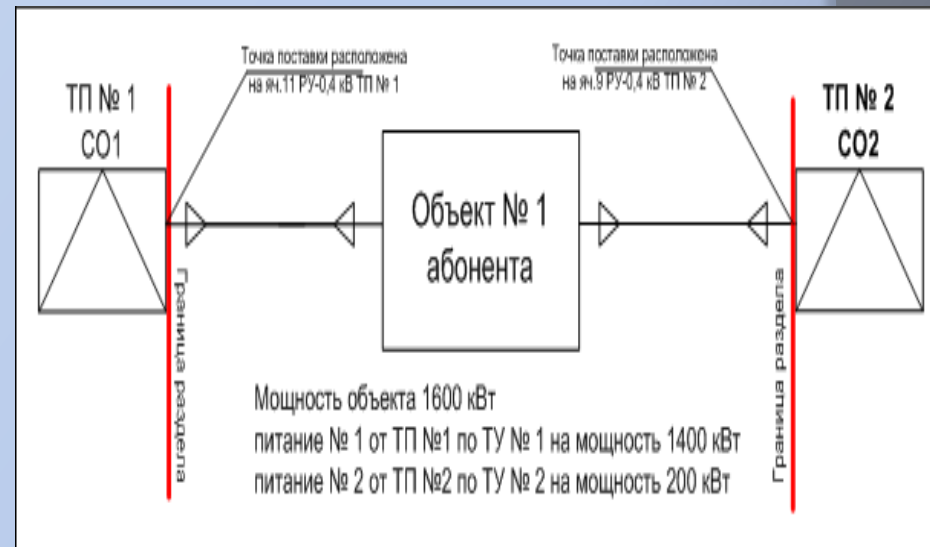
Точка поставки расположена на яч.11 РУ-0,4 кВ ТП № 1

Точка поставки расположена на яч.9 РУ-0,4 кВ ТП № 2

ТП № 1
СО1

ТП № 2
СО2

Объект № 1 абонента

Граница раздела

Граница раздела

Мощность объекта 1600 кВт
питание № 1 от ТП №1 по ТУ № 1 на мощность 1400 кВт
питание № 2 от ТП №2 по ТУ № 2 на мощность 200 кВт